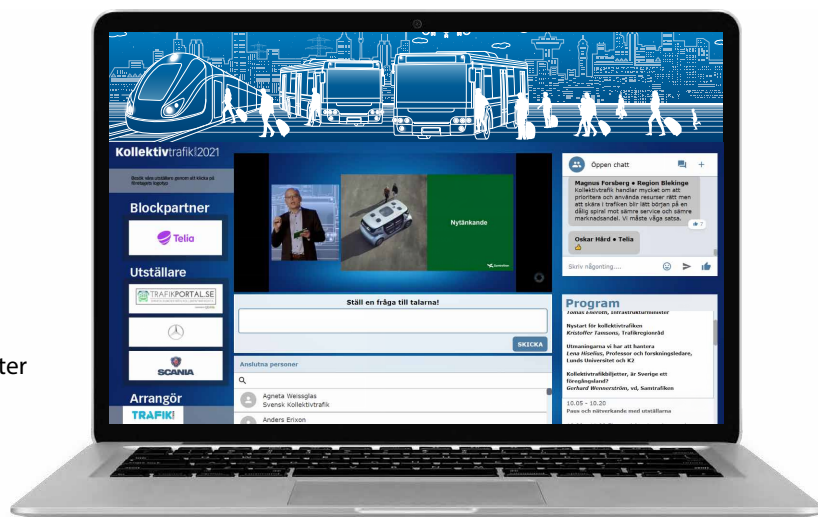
ter

Kollektivtrafik|2021

Besök våra utställare genom att klicka på företagets logotyp

Blockpartner

Telia

Utställare

TRAFIKPORTAL.SE

SCANIA

Arrangör

TRAFIK!

Nytänkande

Ställ en fråga till talarna!

SKICKA

Anslutna personer

Agneta Weissglas
Svensk Kollektivtrafik

Anders Erixon

Öppen chatt

Magnus Forsberg • Region Blekinge
Kollektivtrafik handlar mycket om att prioritera och använda resurser rätt men att skära i trafiken blir lätt början på en dålig spiral mot sämre service och sämre marknadsandel. Vi måste våga satsa.

7

Oskar Hård • Telia

Skriv någonting....

Program

Tomas Eneroth, infrastrukturminister

Nystart för kollektivtrafiken
Kristoffer Tamsons, Trafikregionråd

Utmaningarna vi har att hantera
Lena Hiselius, Professor och forskningsledare, Lunds Universitet och K2

Kollektivtrafikbiljetter, är Sverige ett föregångsland?
Gerhard Wennerström, vd, Samtrafiken

10.05 - 10.20
Paus och nätverkande med utställarna